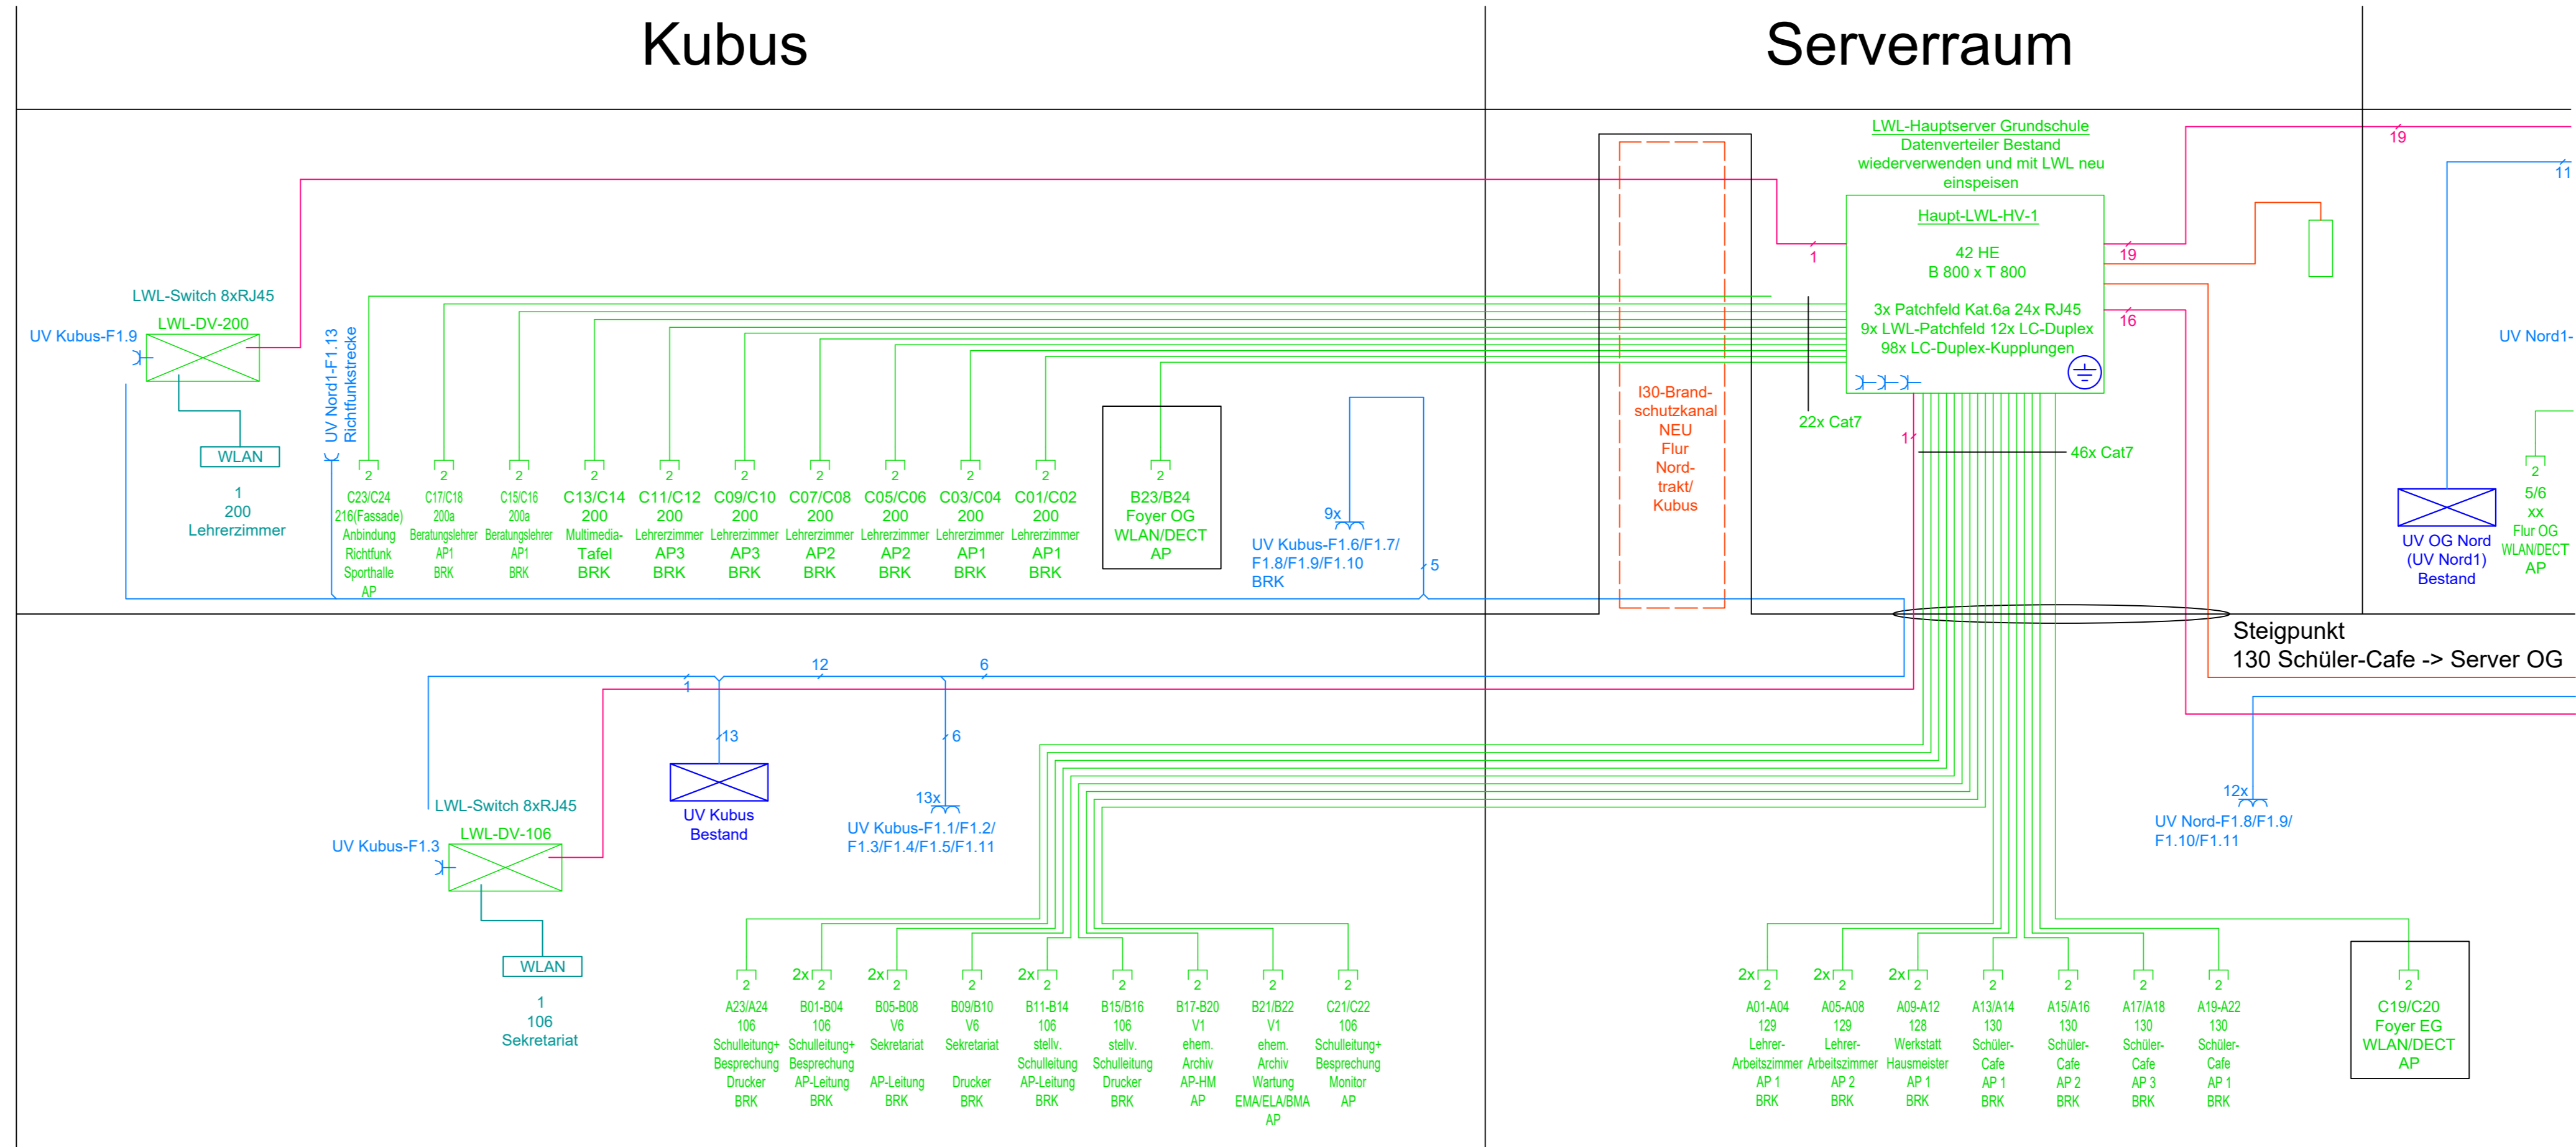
Kubus

Serverraum

LWL-Hauptserver Grundschule
Datenverteiler Bestand
wiederverwenden und mit LWL neu
einspeisen

Haupt-LWL-HV-1

42 HE
B 800 x T 800

3x Patchfeld Kat.6a 24x RJ45
9x LWL-Patchfeld 12x LC-Duplex
98x LC-Duplex-Kupplungen

19
19
11
1
16

LWL-Switch 8xRJ45
LWL-DV-200
UV Kubus-F1.9

WLAN

1
200
Lehrerzimmer

UV Nord1-F1.13
Richtfunkstrecke

2
C23/C24
216(Fassade)
Anbindung
Richtfunk
Sporthalle
AP

2
C17/C18
200a
Beratungslehrer
AP1
BRK

2
C15/C16
200a
Beratungslehrer
AP1
BRK

2
C13/C14
200
Multimedia-
Tafel
BRK

2
C11/C12
200
Lehrerzimmer
AP3
BRK

2
C09/C10
200
Lehrerzimmer
AP3
BRK

2
C07/C08
200
Lehrerzimmer
AP2
BRK

2
C05/C06
200
Lehrerzimmer
AP2
BRK

2
C03/C04
200
Lehrerzimmer
AP1
BRK

2
C01/C02
200
Lehrerzimmer
AP1
BRK

2
B23/B24
Foyer OG
WLAN/DECT
AP

9x
UV Kubus-F1.6/F1.7/
F1.8/F1.9/F1.10
BRK
5

I30-Brand-
schutzkanal
NEU
Flur
Nord-
trakt/
Kubus

22x Cat7
1
46x Cat7

UV Nord1-

UV OG Nord
(UV Nord1)
Bestand

2
5/6
xx
Flur OG
WLAN/DECT
AP

Steigpunkt
130 Schüler-Cafe -> Server OG

12
6
1
13
6

UV Kubus
Bestand

13x
UV Kubus-F1.1/F1.2/
F1.3/F1.4/F1.5/F1.11

LWL-Switch 8xRJ45
LWL-DV-106
UV Kubus-F1.3

WLAN

1
106
Sekretariat

12x
UV Nord-F1.8/F1.9/
F1.10/F1.11

2
A23/A24
106
Schulleitung+
Besprechung
Drucker
BRK

2x 2
B01-B04
106
Schulleitung+
Besprechung
AP-Leitung
BRK

2x 2
B05-B08
V6
Sekretariat
AP-Leitung
BRK

2
B09/B10
V6
Sekretariat
Drucker
BRK

2x 2
B11-B14
106
stellv.
Schulleitung
AP-Leitung
BRK

2
B15/B16
106
stellv.
Schulleitung
Drucker
BRK

2
B17-B20
V1
ehem.
Archiv
AP-HM
AP

2
B21/B22
V1
ehem.
Archiv
Wartung
EMA/ELA/BMA
AP

2
C21/C22
106
Schulleitung+
Besprechung
Monitor
AP

2x 2
A01-A04
129
Lehrer-
Arbeitszimmer
AP 1
BRK

2x 2
A05-A08
129
Lehrer-
Arbeitszimmer
AP 2
BRK

2x 2
A09-A12
128
Werkstatt
Hausmeister
AP 1
BRK

2
A13/A14
130
Schüler-
Cafe
AP 1
BRK

2
A15/A16
130
Schüler-
Cafe
AP 2
BRK

2
A17/A18
130
Schüler-
Cafe
AP 3
BRK

2
A19-A22
130
Schüler-
Cafe
AP 1
BRK

2
C19/C20
Foyer EG
WLAN/DECT
AP